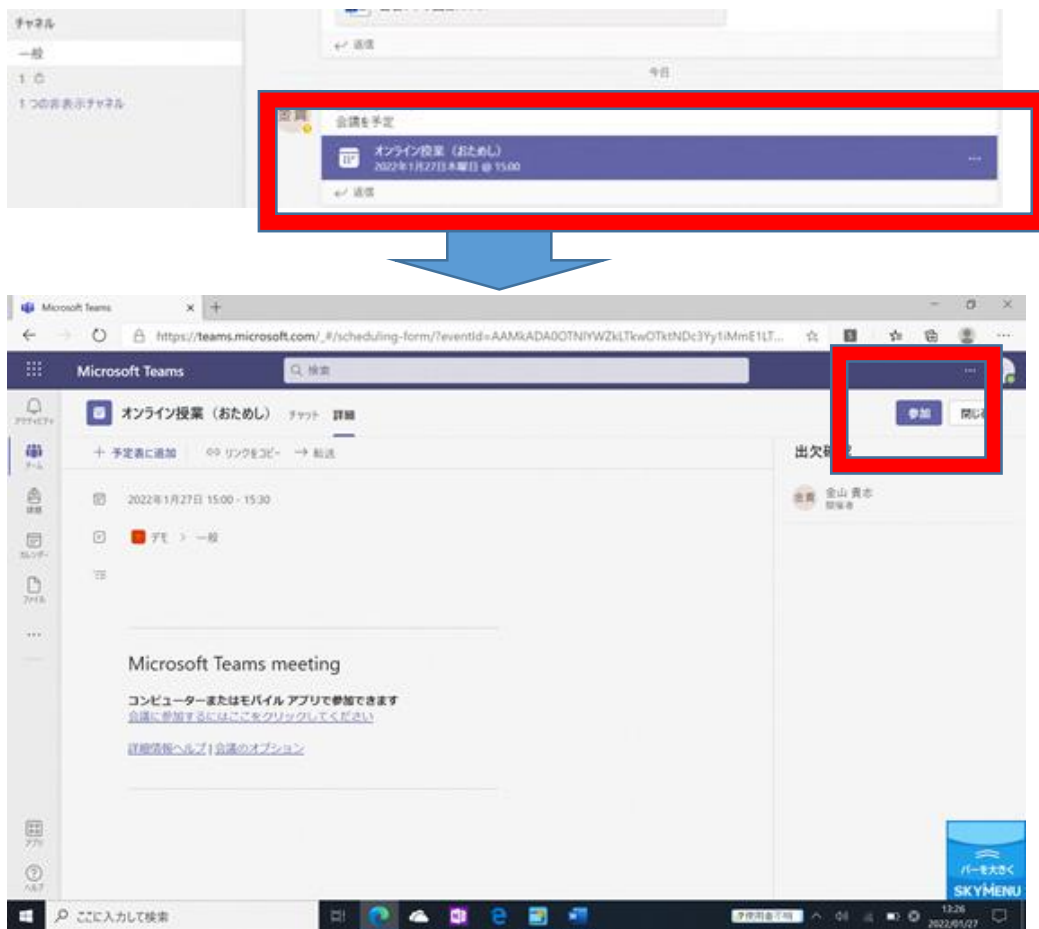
チャネル

一般

1 つの非表示チャネル

返信

今日

金貴

会議を予定

オンライン授業（おためし）
2022年1月27日木曜日 @ 15:00

返信

Microsoft Teams

https://teams.microsoft.com/_#/scheduling-form/?eventId=AAMkADA0OTNlYWZkLTkwOTktNDc3Yy1iMmE1LT...

Microsoft Teams

検索

アクティビティ

チーム

課題

カレンダー

ファイル

オンライン授業（おためし） チャット 詳細

参加 閉じる

+ 予定表に追加 リンクをコピー → 転送

2022年1月27日 15:00 - 15:30

デモ > 一般

出欠確認

金貴 金山 貴志 開催者

Microsoft Teams meeting

コンピューターまたはモバイル アプリで参加できます
会議に参加するにはここをクリックしてください

詳細情報ヘルプ | 会議のオプション

アプリ

ヘルプ

バーを大きく
SKYMENU

ここに入力して検索

13:26
2022/01/27